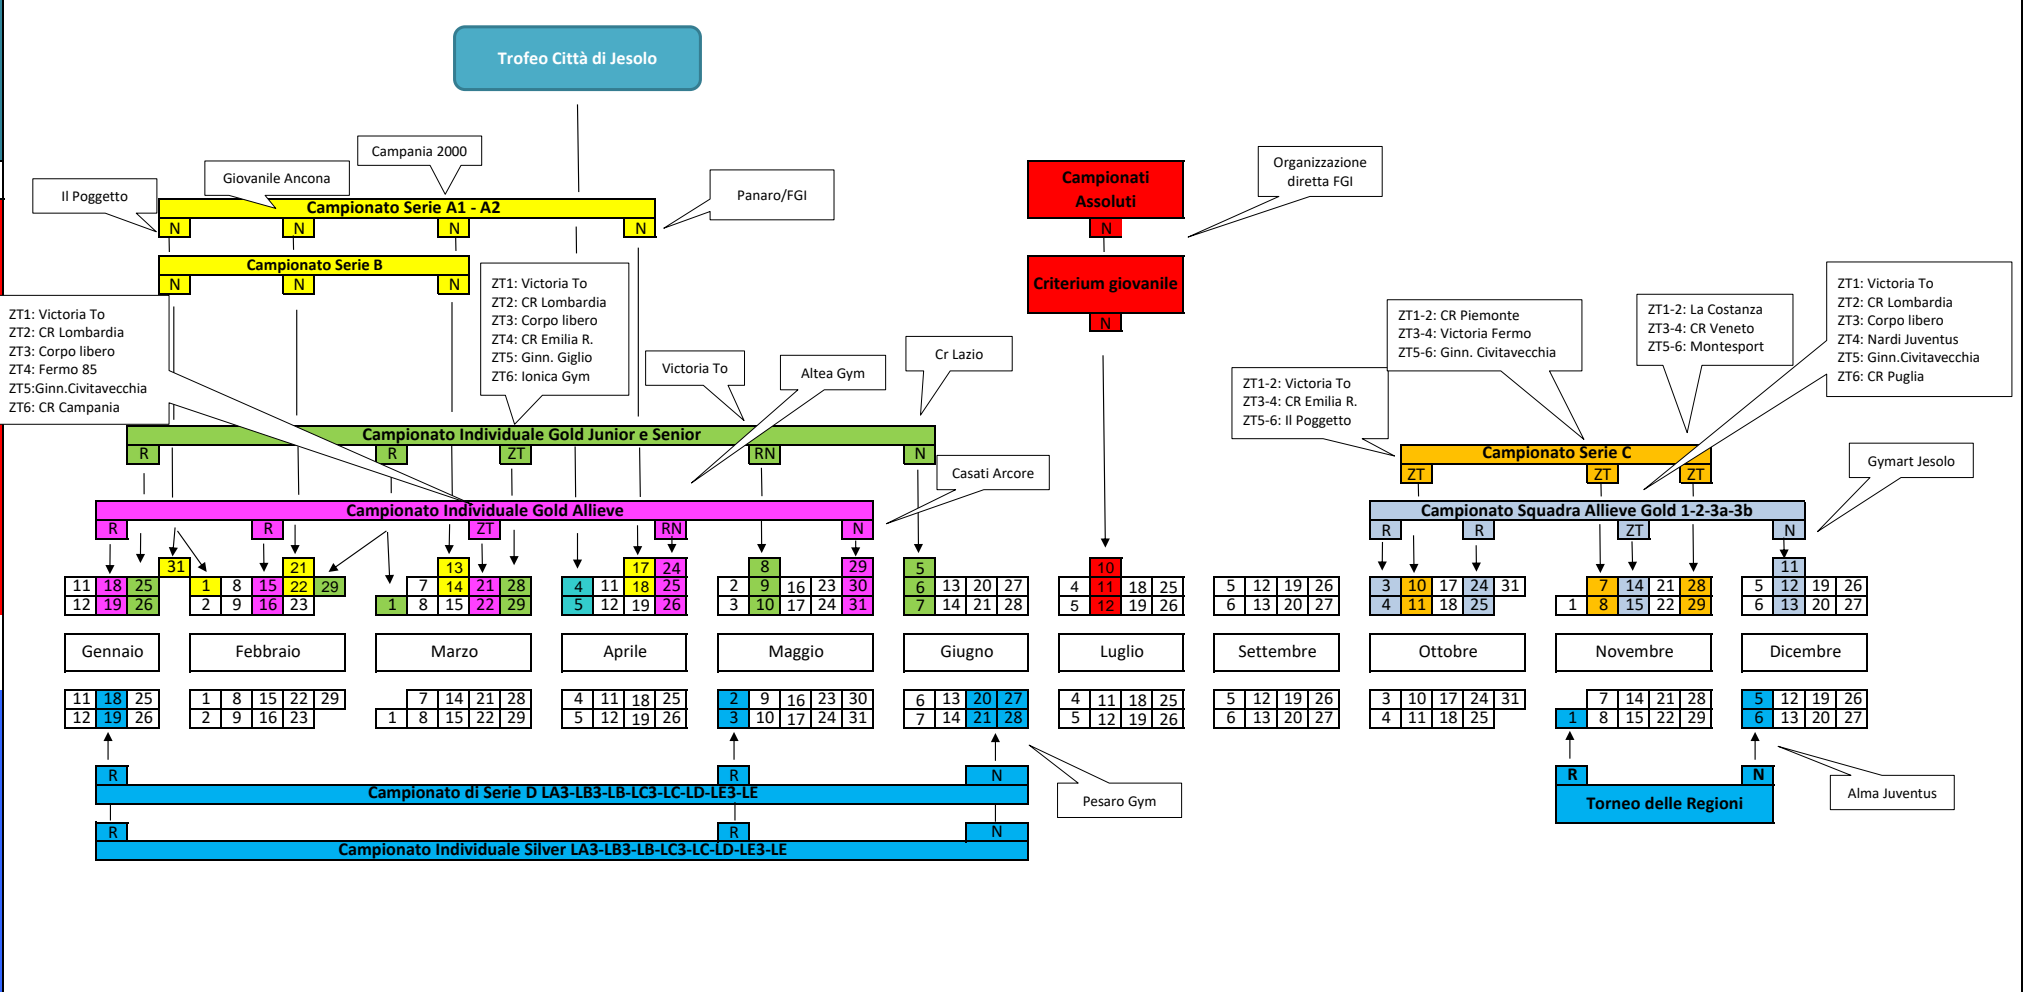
Trofeo Città di Jesolo

Campania 2000

Giovanile Ancona

Il Poggetto

Campionato Serie A1 - A2

N N N N

Panaro/FGI

Campionati Assoluti

N

Organizzazione diretta FGI

Campionato Serie B

N N N

Criterium giovanile

N

ZT1: Victoria To
ZT2: CR Lombardia
ZT3: Corpo libero
ZT4: Fermo 85
ZT5:Ginn.Civitavecchia
ZT6: CR Campania

ZT1: Victoria To
ZT2: CR Lombardia
ZT3: Corpo libero
ZT4: CR Emilia R.
ZT5: Ginn. Giglio
ZT6: Ionica Gym

Victoria To

Altea Gym

Cr Lazio

ZT1-2: CR Piemonte
ZT3-4: Victoria Fermo
ZT5-6: Ginn. Civitavecchia

ZT1-2: La Costanza
ZT3-4: CR Veneto
ZT5-6: Montesport

ZT1: Victoria To
ZT2: CR Lombardia
ZT3: Corpo libero
ZT4: Nardi Juventus
ZT5: Ginn.Civitavecchia
ZT6: CR Puglia

ZT1-2: Victoria To
ZT3-4: CR Emilia R.
ZT5-6: Il Poggetto

Campionato Individuale Gold Junior e Senior

R R ZT RN N

Casati Arcore

Campionato Serie C

ZT ZT ZT

Gymart Jesolo

Campionato Individuale Gold Allieve

R R ZT RN N

Campionato Squadra Allieve Gold 1-2-3a-3b

R R ZT N

31 21 13 17 24 8 29 5 10 11

| 11 | 18 | 25 | | 1 | 8 | 15 | 22 | 29 | | 7 | 14 | 21 | 28 | 4 | 11 | 18 | 25 | 2 | 9 | 16 | 23 | 30 | 6 | 13 | 20 | 27 | 4 | 11 | 18 | 25 | 5 | 12 | 19 | 26 | 3 | 10 | 17 | 24 | 31 | 7 | 14 | 21 | 28 | 5 | 12 | 19 | 26 |
|---|---|---|---|---|---|---|---|---|---|---|---|---|---|---|---|---|---|---|---|---|---|---|---|---|---|---|---|---|---|---|---|---|---|---|---|---|---|---|---|---|---|---|---|---|---|---|---|
| 12 | 19 | 26 | | 2 | 9 | 16 | 23 | | 1 | 8 | 15 | 22 | 29 | 5 | 12 | 19 | 26 | 3 | 10 | 17 | 24 | 31 | 7 | 14 | 21 | 28 | 5 | 12 | 19 | 26 | 6 | 13 | 20 | 27 | 4 | 11 | 18 | 25 | | 1 | 8 | 15 | 22 | 29 | 6 | 13 | 20 | 27 |

Gennaio Febbraio Marzo Aprile Maggio Giugno Luglio Settembre Ottobre Novembre Dicembre

| 11 | 18 | 25 | 1 | 8 | 15 | 22 | 29 | | 7 | 14 | 21 | 28 | 4 | 11 | 18 | 25 | 2 | 9 | 16 | 23 | 30 | 6 | 13 | 20 | 27 | 4 | 11 | 18 | 25 | 5 | 12 | 19 | 26 | 3 | 10 | 17 | 24 | 31 | | 7 | 14 | 21 | 28 | 5 | 12 | 19 | 26 |
|---|---|---|---|---|---|---|---|---|---|---|---|---|---|---|---|---|---|---|---|---|---|---|---|---|---|---|---|---|---|---|---|---|---|---|---|---|---|---|---|---|---|---|---|---|---|---|---|---|
| 12 | 19 | 26 | 2 | 9 | 16 | 23 | | 1 | 8 | 15 | 22 | 29 | 5 | 12 | 19 | 26 | 3 | 10 | 17 | 24 | 31 | 7 | 14 | 21 | 28 | 5 | 12 | 19 | 26 | 6 | 13 | 20 | 27 | 4 | 11 | 18 | 25 | | 1 | 8 | 15 | 22 | 29 | 6 | 13 | 20 | 27 |

Pesaro Gym

R R N

Campionato di Serie D LA3-LB3-LB-LC3-LC-LD-LE3-LE

R R N

Campionato Individuale Silver LA3-LB3-LB-LC3-LC-LD-LE3-LE

R N

Torneo delle Regioni

Alma Juventus